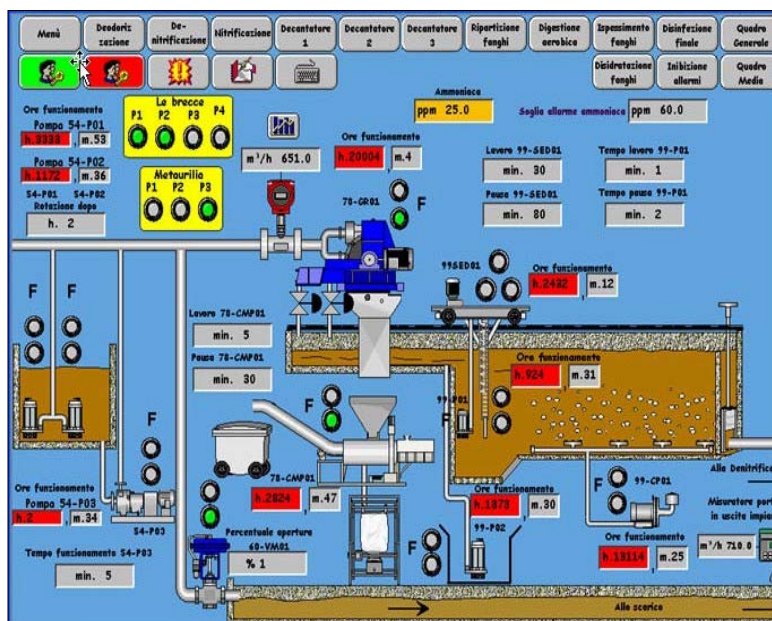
Menù
Deodorizzazione
Denitrificazione
Nitrificazione
Decantatore 1
Decantatore 2
Decantatore 3
Ripartizione fanghi
Digestione aerobica
Ispessimento fanghi
Disinfezione finale
Quadro Generale
Disidratazione fanghi
Inibizione allarmi
Quadro Media

Ammoniaca
ppm 25.0
Soglia allarme ammoniaca ppm 60.0

Ore funzionamento
Pompa 54-P01
h.8333 , m.53
Pompa 54-P02
h.1172 , m.36
54-P01 54-P02
Rotazione dopo
h. 2

Le brecce
P1 P2 P3 P4

Metaurilia
P1 P2 P3

m³/h 651.0

Ore funzionamento
h.20004 , m.4
78-GR01
F

Lavoro 99-SED01
min. 30
Pausa 99-SED01
min. 80
Tempo lavoro 99-P01
min. 1
Tempo pausa 99-P01
min. 2

99SED01
Ore funzionamento
h.2432 , m.12

F F

Lavoro 78-CMP01
min. 5
Pausa 78-CMP01
min. 30

Ore funzionamento
h.924 , m.31

99-P01

F
F

78-CMP01
h.2824 , m.47

Ore funzionamento
Pompa 54-P03
h.2 , m.34
54-P03

Tempo funzionamento 54-P03
min. 5

Percentuale apertura
60-VM01
% 1

Ore funzionamento
h.1373 , m.30
99-P02
F

F
99-CP01

Alla Denitrific

Ore funzionamento
h.13114 , m.25

Misuratore port
in uscita impia
m³/h 710.0

Allo scarico